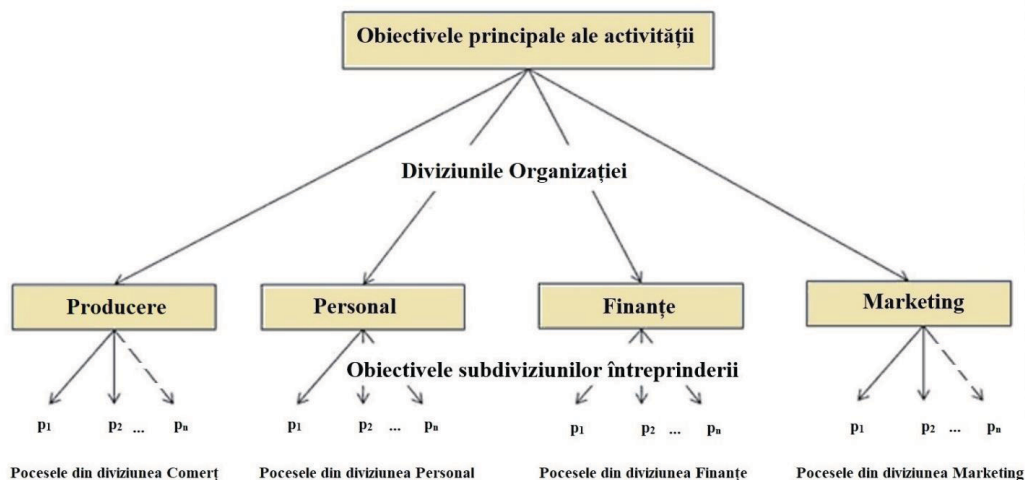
Obiectivele principale ale activității

Diviziunile Organizației

Producere

Personal

Finanțe

Marketing

Obiectivele subdiviziunilor întreprinderii

$p_1$ $p_2$ ... $p_n$

Pocesele din diviziunea Comerț

$p_1$ $p_2$ ... $p_n$

Pocesele din diviziunea Personal

$p_1$ $p_2$ ... $p_n$

Pocesele din diviziunea Finanțe

$p_1$ $p_2$ ... $p_n$

Pocesele din diviziunea Marketing